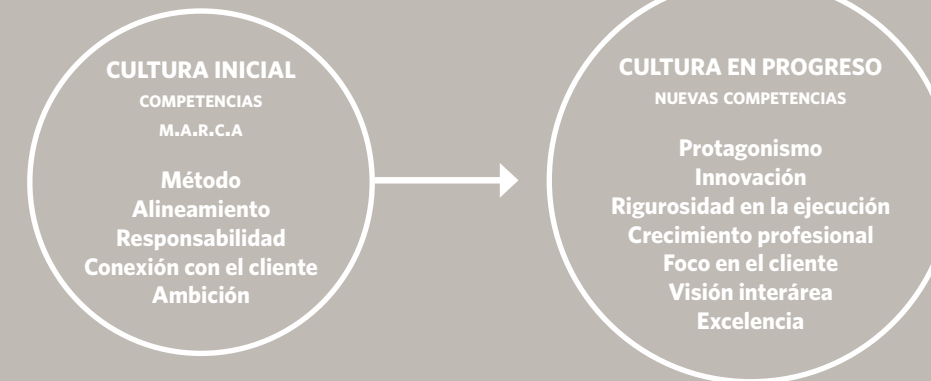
CULTURA INICIAL
COMPETENCIAS
M.A.R.C.A

Método
Alineamiento
Responsabilidad
Conexión con el cliente
Ambición

CULTURA EN PROGRESO
NUEVAS COMPETENCIAS

Protagonismo
Innovación
Rigurosidad en la ejecución
Crecimiento profesional
Foco en el cliente
Visión interárea
Excelencia